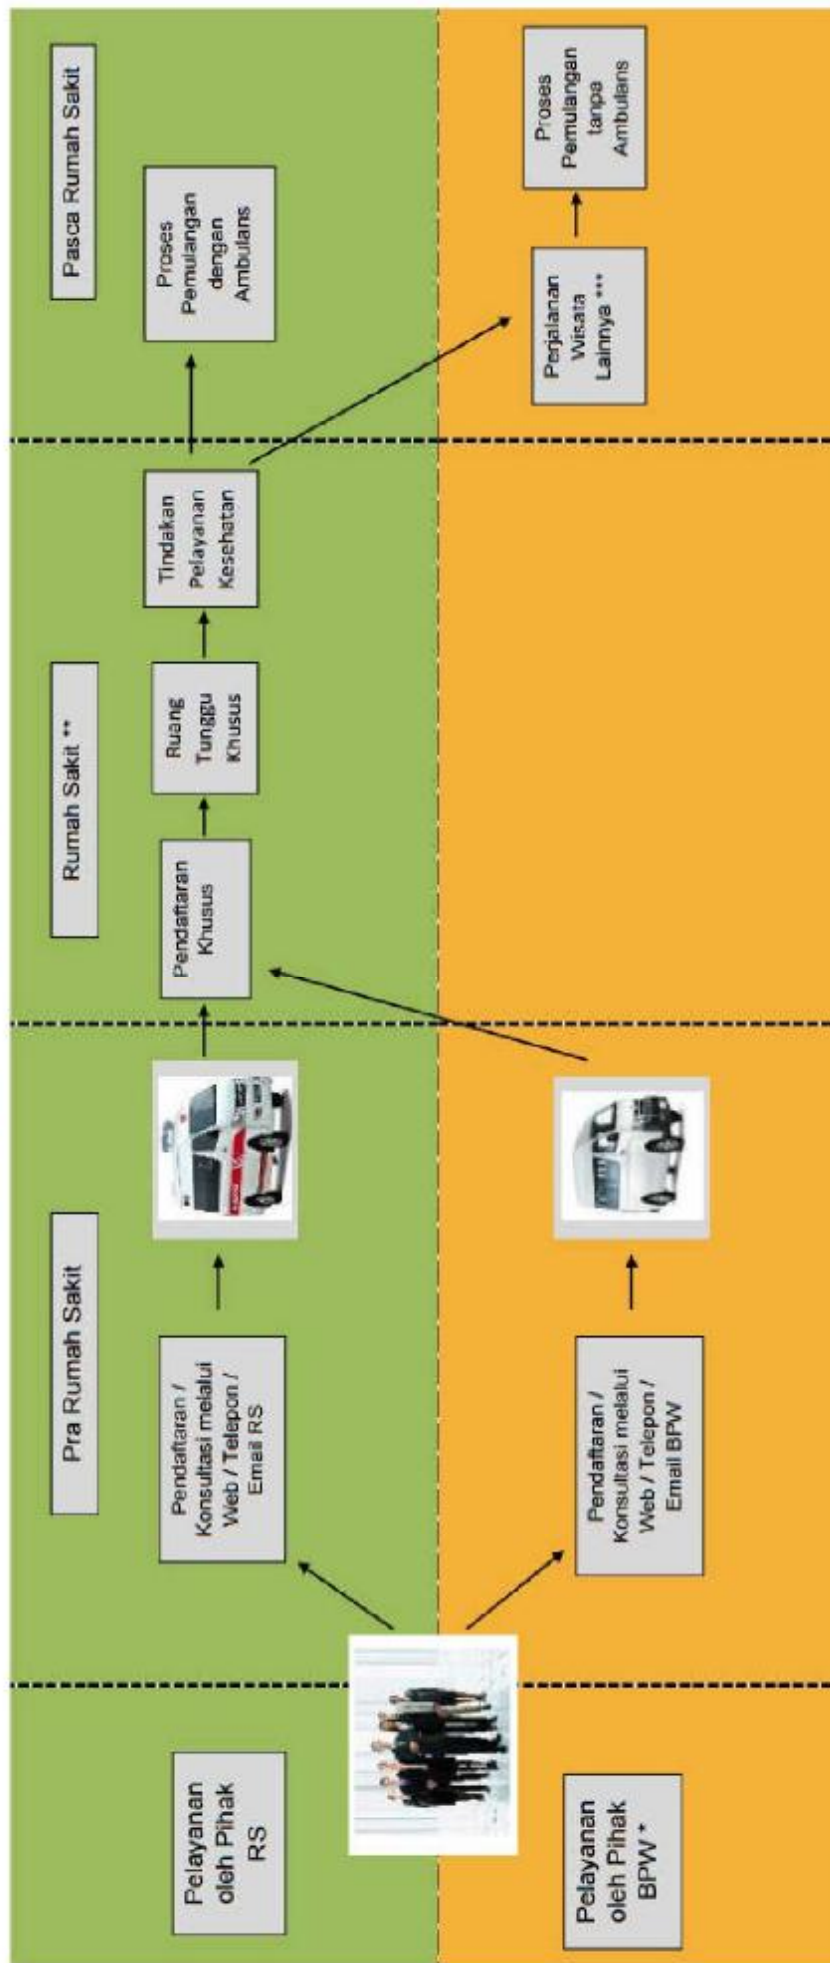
Pelayanan oleh Pihak RS

Pelayanan oleh Pihak BPW *

Pra Rumah Sakit

Pendaftaran / Konsultasi melalui Web / Telepon / Email RS

Pendaftaran / Konsultasi melalui Web / Telepon / Email BPW

Rumah Sakit **

Pendaftaran Khusus

Ruang Tunggu Khusus

Tindakan Pelayanan Kesehatan

Pasca Rumah Sakit

Proses Pemulangan dengan Ambulans

Perjalanan Wisata Lainnya ***

Proses Pemulangan tanpa Ambulans